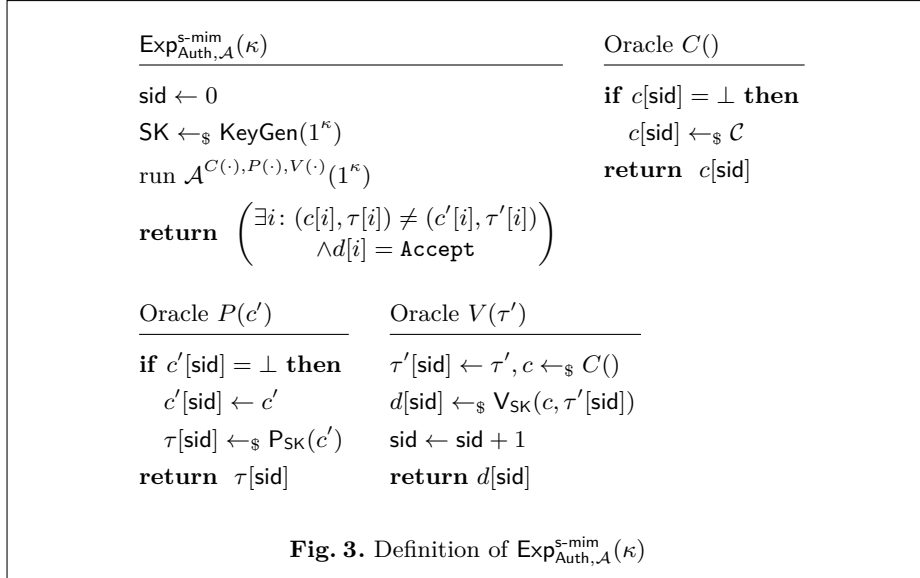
$\mathsf{Exp}^{\mathsf{s\text{-}mim}}_{\mathsf{Auth},\mathcal{A}}(\kappa)$

$\mathsf{sid} \leftarrow 0$

$\mathsf{SK} \leftarrow_\$ \mathsf{KeyGen}(1^\kappa)$

run $\mathcal{A}^{C(\cdot),P(\cdot),V(\cdot)}(1^\kappa)$

**return** $\begin{pmatrix} \exists i\colon (c[i], \tau[i]) \neq (c'[i], \tau'[i]) \\ \wedge d[i] = \mathtt{Accept} \end{pmatrix}$

Oracle $C()$

**if** $c[\mathsf{sid}] = \perp$ **then**

$c[\mathsf{sid}] \leftarrow_\$ \mathcal{C}$

**return** $c[\mathsf{sid}]$

Oracle $P(c')$

**if** $c'[\mathsf{sid}] = \perp$ **then**

$c'[\mathsf{sid}] \leftarrow c'$

$\tau[\mathsf{sid}] \leftarrow_\$ \mathsf{P}_{\mathsf{SK}}(c')$

**return** $\tau[\mathsf{sid}]$

Oracle $V(\tau')$

$\tau'[\mathsf{sid}] \leftarrow \tau', c \leftarrow_\$ C()$

$d[\mathsf{sid}] \leftarrow_\$ \mathsf{V}_{\mathsf{SK}}(c, \tau'[\mathsf{sid}])$

$\mathsf{sid} \leftarrow \mathsf{sid} + 1$

**return** $d[\mathsf{sid}]$

**Fig. 3.** Definition of $\mathsf{Exp}^{\mathsf{s\text{-}mim}}_{\mathsf{Auth},\mathcal{A}}(\kappa)$